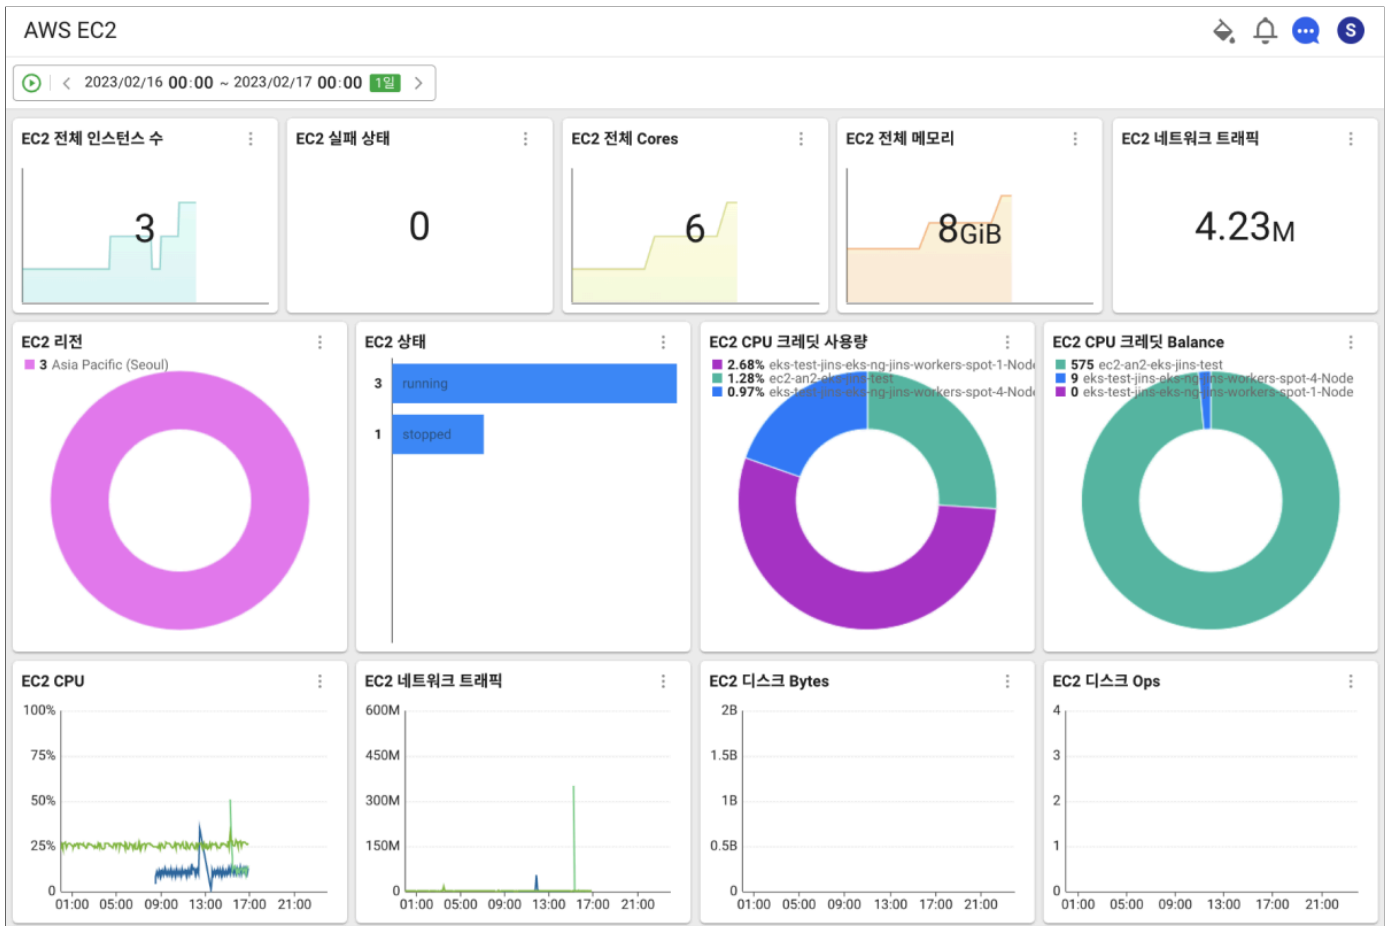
AWS EC2

S

2023/02/16 00:00 ~ 2023/02/17 00:00 1일

EC2 전체 인스턴스 수
3

EC2 실패 상태
0

EC2 전체 Cores
6

EC2 전체 메모리
8GiB

EC2 네트워크 트래픽
4.23M

EC2 리전
3 Asia Pacific (Seoul)

EC2 상태
3 running
1 stopped

EC2 CPU 크레딧 사용량
2.68% eks-test-jins-eks-ng-jins-workers-spot-1-Node
1.28% ec2-an2-eks-jins-test
0.97% eks-test-jins-eks-ng-jins-workers-spot-4-Node

EC2 CPU 크레딧 Balance
575 ec2-an2-eks-jins-test
9 eks-test-jins-eks-ng-jins-workers-spot-4-Node
0 eks-test-jins-eks-ng-jins-workers-spot-1-Node

EC2 CPU
100%
75%
50%
25%
0
01:00 05:00 09:00 13:00 17:00 21:00

EC2 네트워크 트래픽
600M
450M
300M
150M
0
01:00 05:00 09:00 13:00 17:00 21:00

EC2 디스크 Bytes
2B
1.5B
1B
0.5B
0
01:00 05:00 09:00 13:00 17:00 21:00

EC2 디스크 Ops
4
3
2
1
0
01:00 05:00 09:00 13:00 17:00 21:00